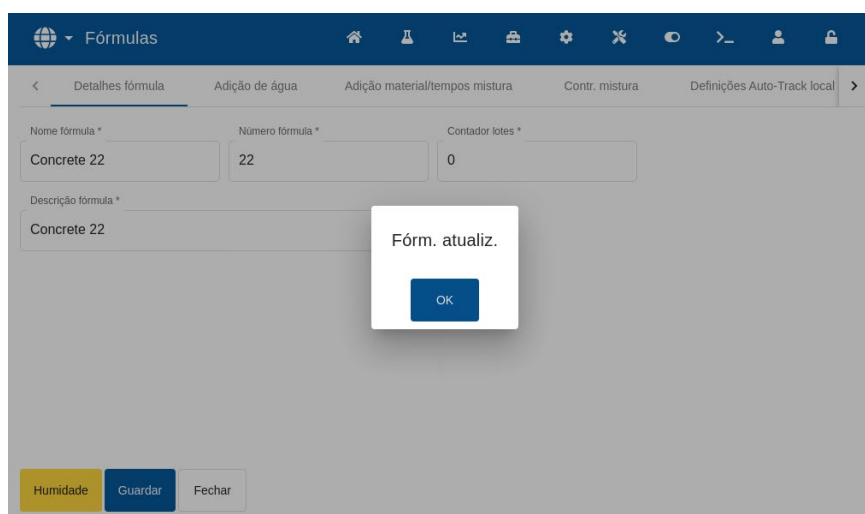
Fórmulas

Detalhes fórmula | Adição de água | Adição material/tempos mistura | Contr. mistura | Definições Auto-Track local

Nome fórmula *
Concrete 22

Número fórmula *
22

Contador lotes *
0

Descrição fórmula *
Concrete 22

Fórm. atualiz.

OK

Humidade | Guardar | Fechar